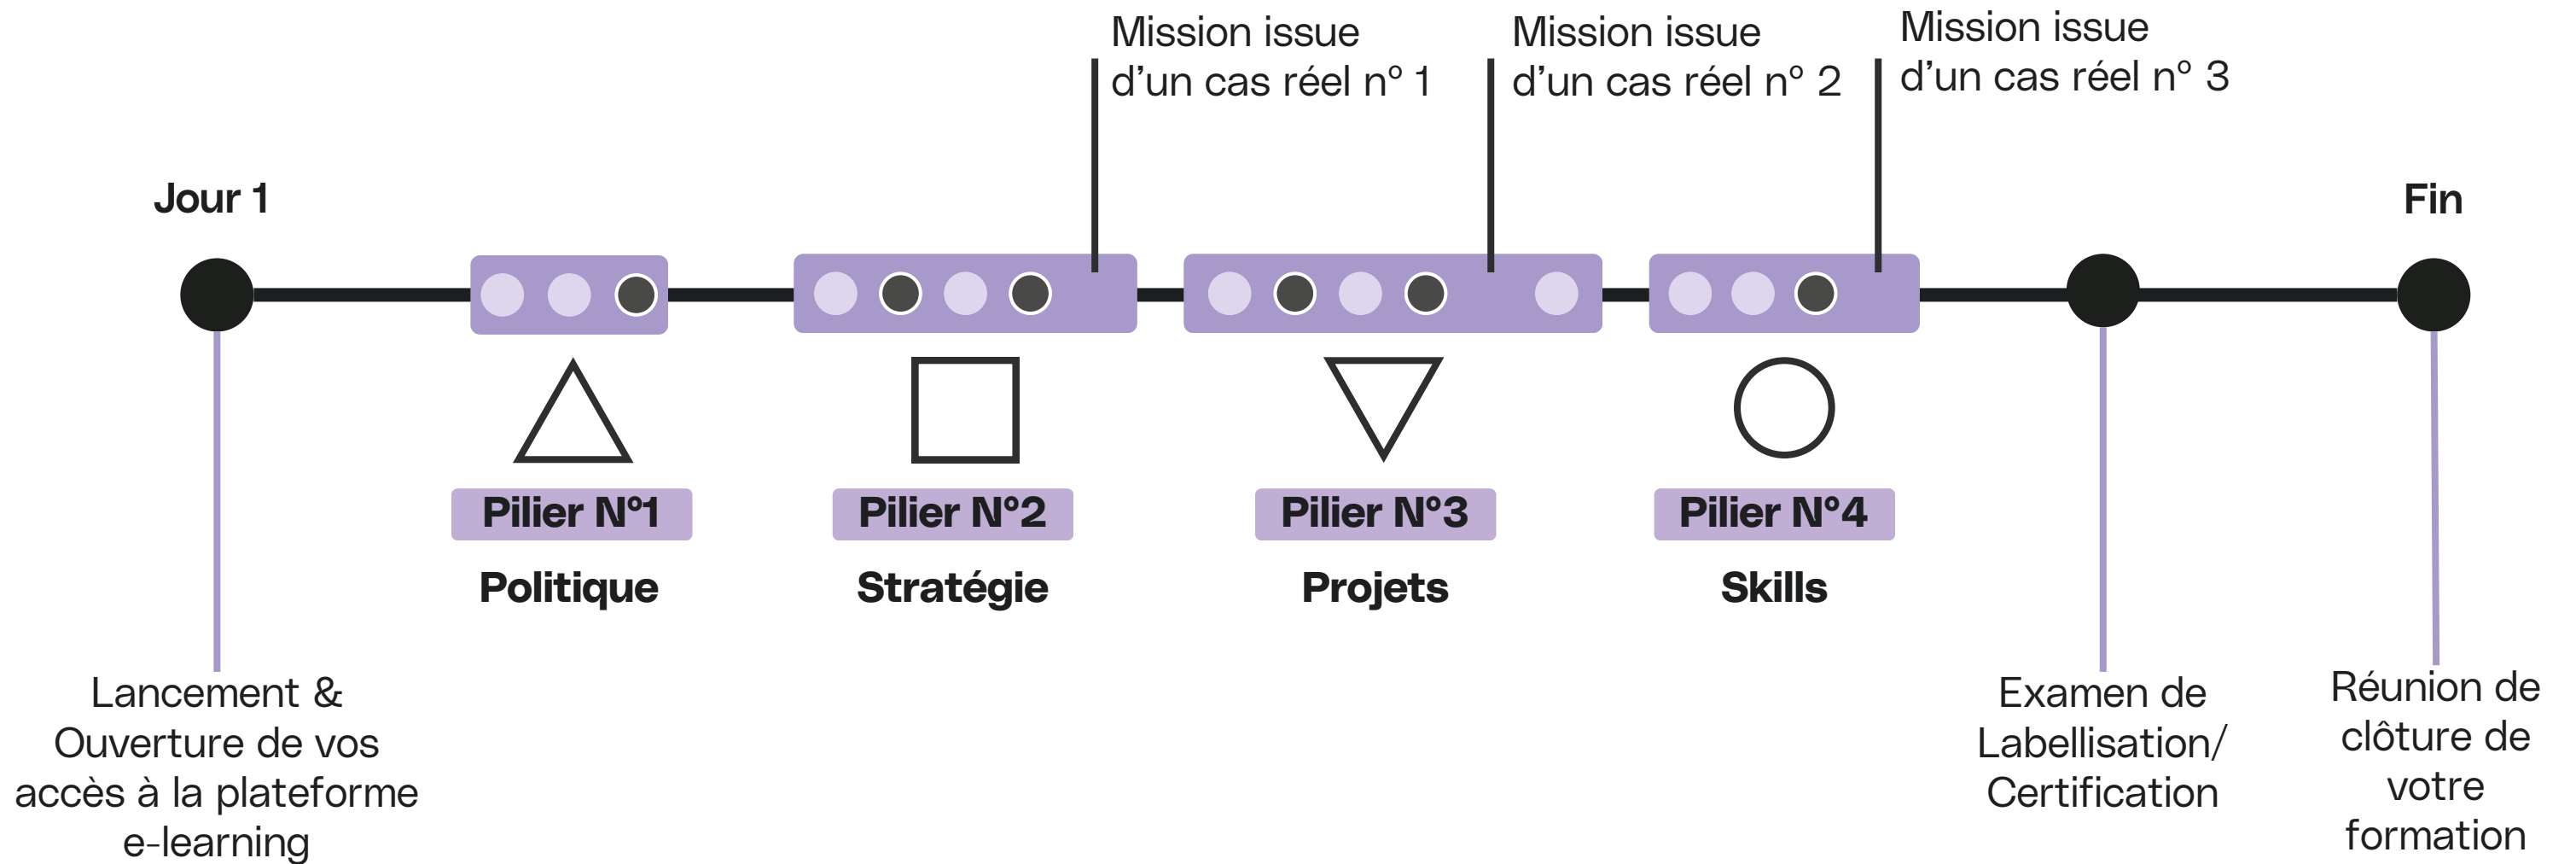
Mission issue d’un cas réel n° 1

Mission issue d’un cas réel n° 2

Mission issue d’un cas réel n° 3

Jour 1

Fin

Pilier N°1

Politique

Pilier N°2

Stratégie

Pilier N°3

Projets

Pilier N°4

Skills

Lancement & Ouverture de vos accès à la plateforme e-learning

Examen de Labellisation/ Certification

Réunion de clôture de votre formation